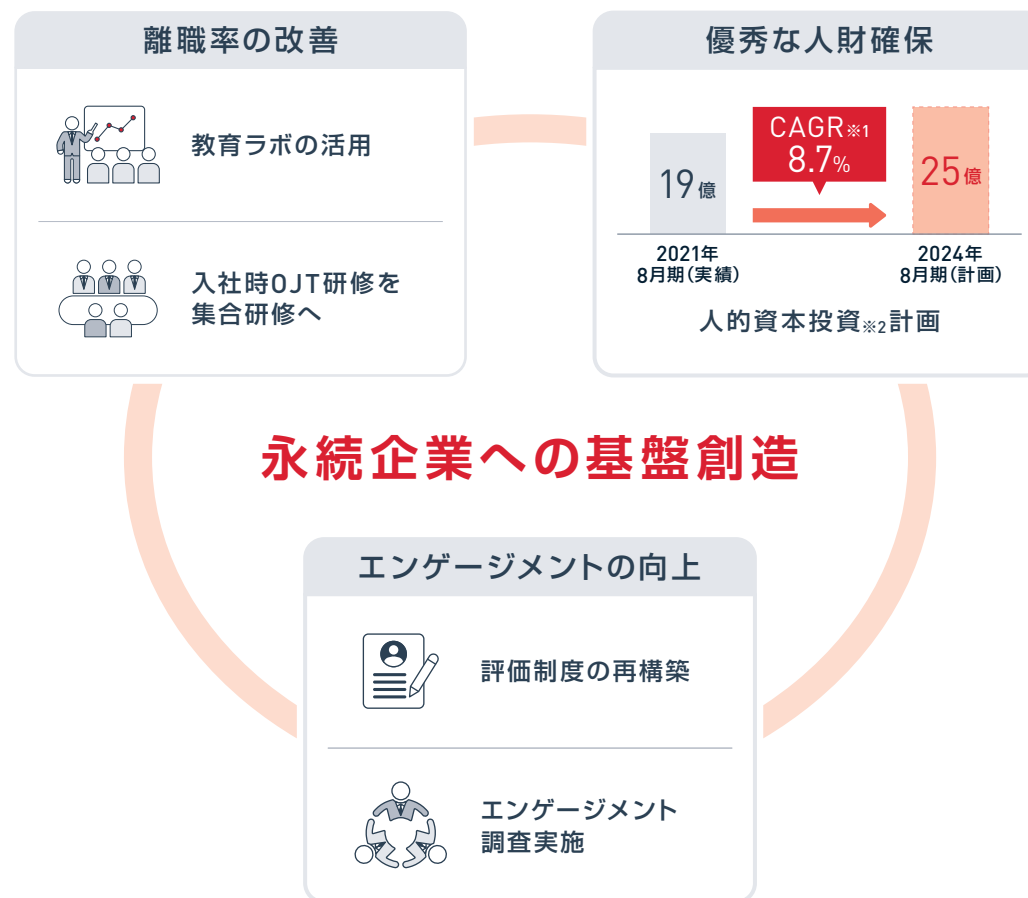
離職率の改善

教育ラボの活用

入社時OJT研修を集合研修へ

優秀な人財確保

19億

CAGR※1 8.7%

25億

2021年 8月期(実績)

2024年 8月期(計画)

人的資本投資※2計画

永続企業への基盤創造

エンゲージメントの向上

評価制度の再構築

エンゲージメント調査実施